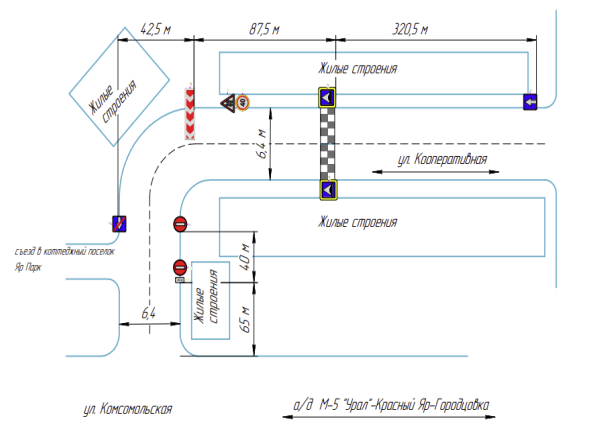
42,5 м
87,5 м
320,5 м
Жилые строения
Жилые строения
40
6,4 м
ул. Кооперативная
Жилые строения
съезд в коттеджный поселок Яр Парк
40 м
Жилые строения
65 м
6,4
ул. Комсомольская
а/д М-5 "Урал"-Красный Яр-Городцовка